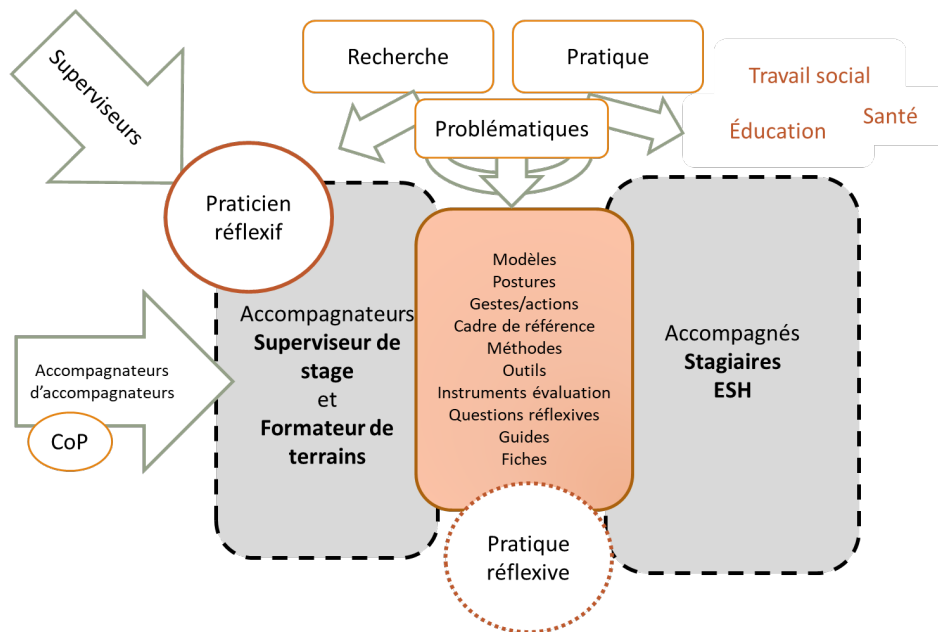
Superviseurs

Recherche

Pratique

Travail social

Santé

Éducation

Problématiques

Praticien réflexif

Accompagnateurs
**Superviseur de stage**
et
**Formateur de terrains**

Modèles
Postures
Gestes/actions
Cadre de référence
Méthodes
Outils
Instruments évaluation
Questions réflexives
Guides
Fiches

Accompagnés
**Stagiaires**
**ESH**

Accompagnateurs d'accompagnateurs

CoP

Pratique réflexive